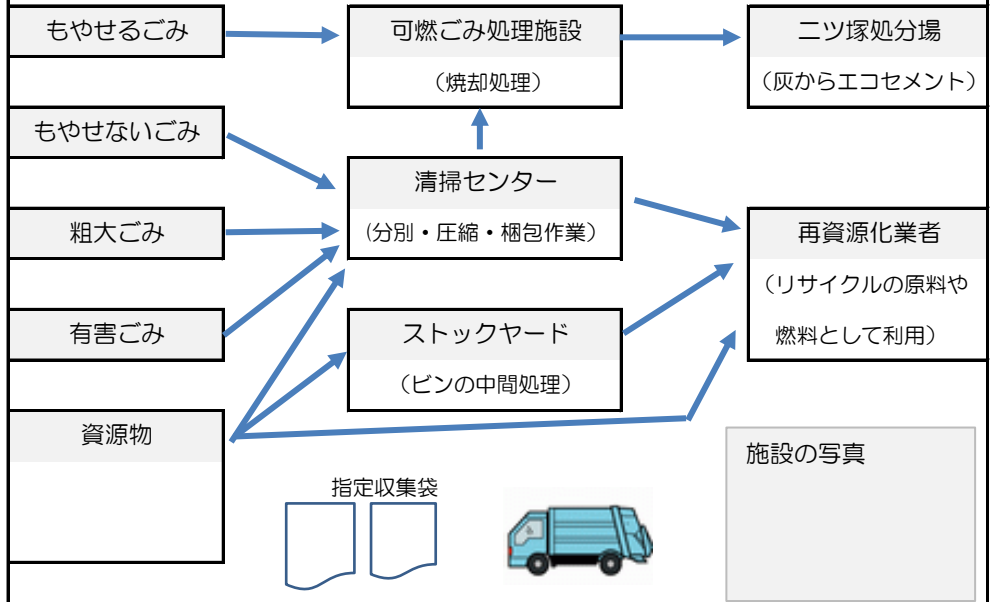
もやせるごみ

可燃ごみ処理施設
（焼却処理）

二ツ塚処分場
（灰からエコセメント）

もやせないごみ

清掃センター
（分別・圧縮・梱包作業）

粗大ごみ

再資源化業者
（リサイクルの原料や燃料として利用）

有害ごみ

ストックヤード
（ビンの中間処理）

資源物

施設の写真

指定収集袋